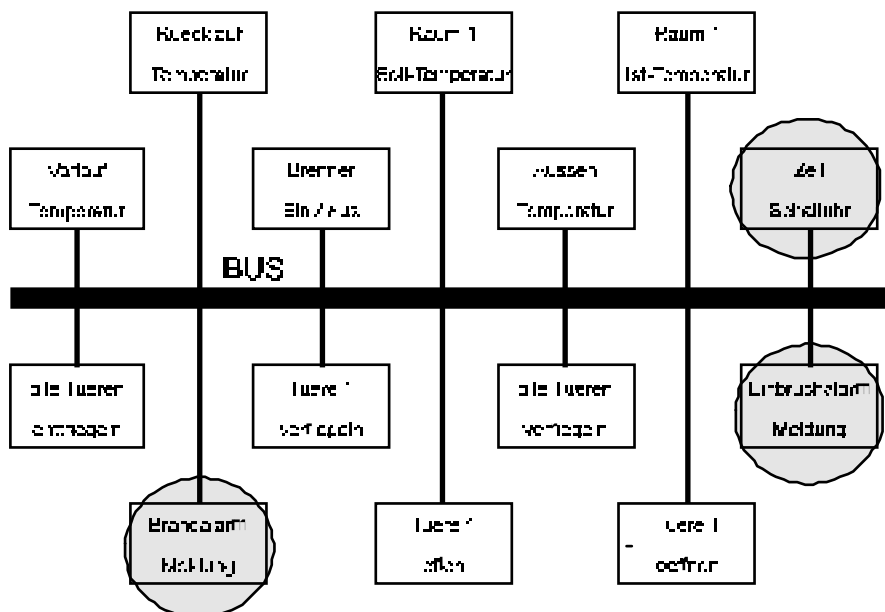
Ruecklauf Temperatur

Raum 1 Soll-Temperatur

Raum 1 Ist-Temperatur

Vorlauf Temperatur

Brenner Ein / Aus

Aussen Temperatur

Zeit Schaltuhr

BUS

alle Tueren entriegeln

Tuere 1 verriegeln

alle Tueren verriegeln

Einbruchalarm Meldung

Brandalarm Meldung

Tuere 1 oeffnen

Tuere 1 oeffnen